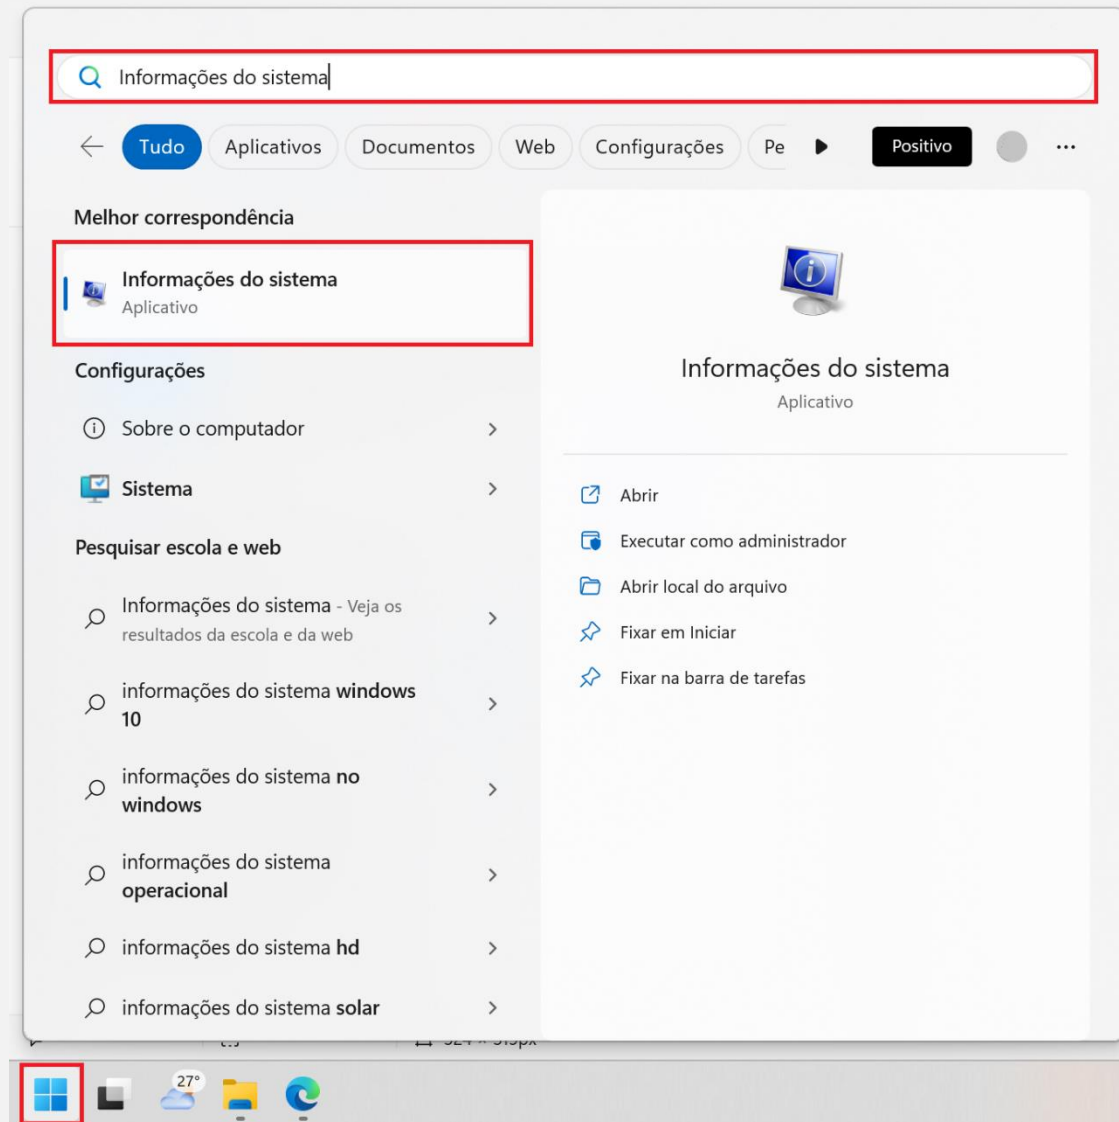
Informações do sistema

Tudo Aplicativos Documentos Web Configurações Pe Positivo ...

Melhor correspondência

Informações do sistema
Aplicativo

Configurações

Sobre o computador

Sistema

Pesquisar escola e web

Informações do sistema - Veja os resultados da escola e da web

informações do sistema windows 10

informações do sistema no windows

informações do sistema operacional

informações do sistema hd

informações do sistema solar

Informações do sistema
Aplicativo

Abrir

Executar como administrador

Abrir local do arquivo

Fixar em Iniciar

Fixar na barra de tarefas

27°